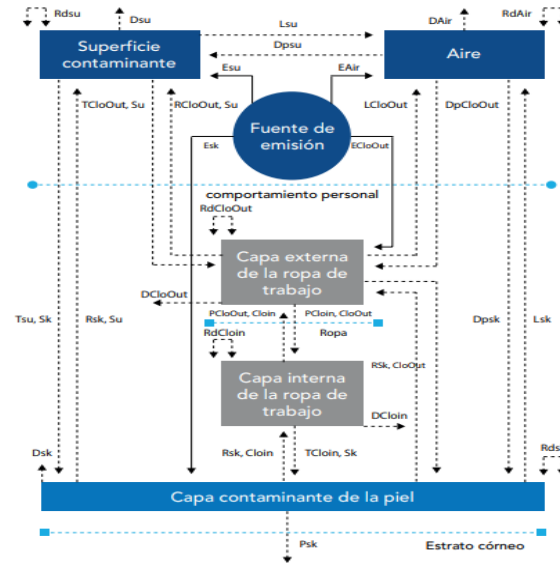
Rdsu
Dsu
Lsu
DAir
RdAir
Superficie contaminante
Dpsu
Aire
Esu
EAir
TCloOut, Su
RCloOut, Su
LCloOut
DpCloOut
Fuente de emisión
Esk
ECloOut
comportamiento personal
RdCloOut
Capa externa de la ropa de trabajo
DCloOut
Tsu, Sk
Rsk, Su
PCloOut, Cloin
PCloin, CloOut
Dpsk
Lsk
RdCloin
Ropa
RSk, CloOut
Capa interna de la ropa de trabajo
DCloin
Rsk, Cloin
TCloin, Sk
Dsk
Rds
Capa contaminante de la piel
Psk
Estrato córneo